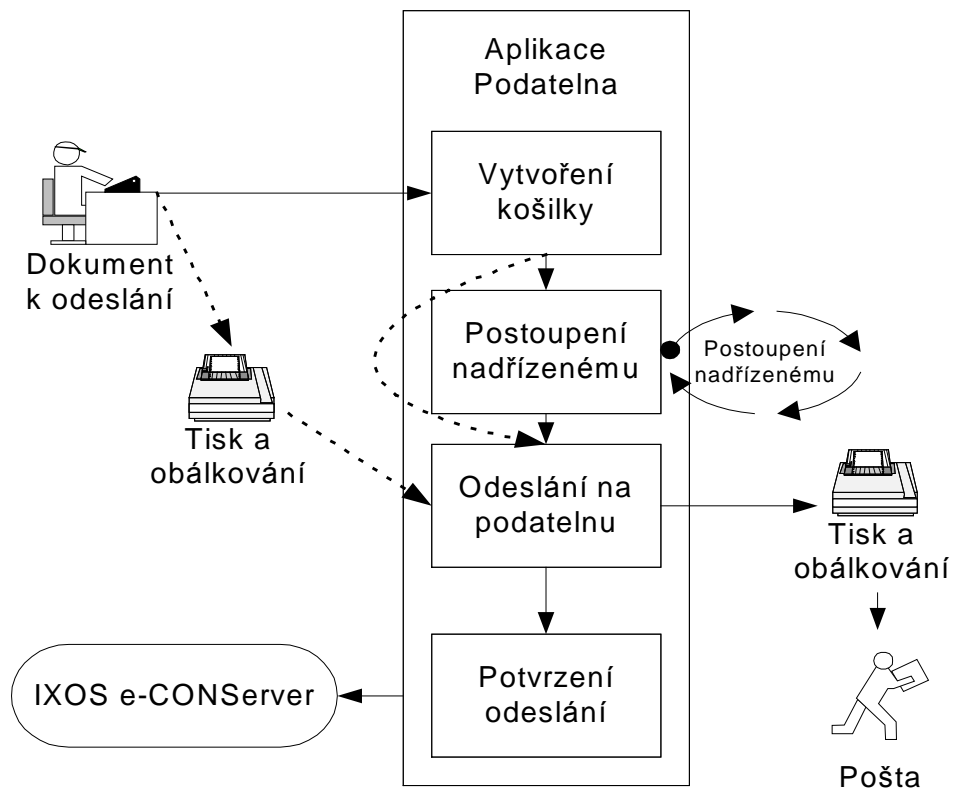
Aplikace Podatelna

Dokument k odeslání

Vytvoření košilky

Postoupení nadřízenému

Postoupení nadřízenému

Tisk a obálkování

Odeslání na podatelnu

Tisk a obálkování

Potvrzení odeslání

IXOS e-CONServer

Pošta